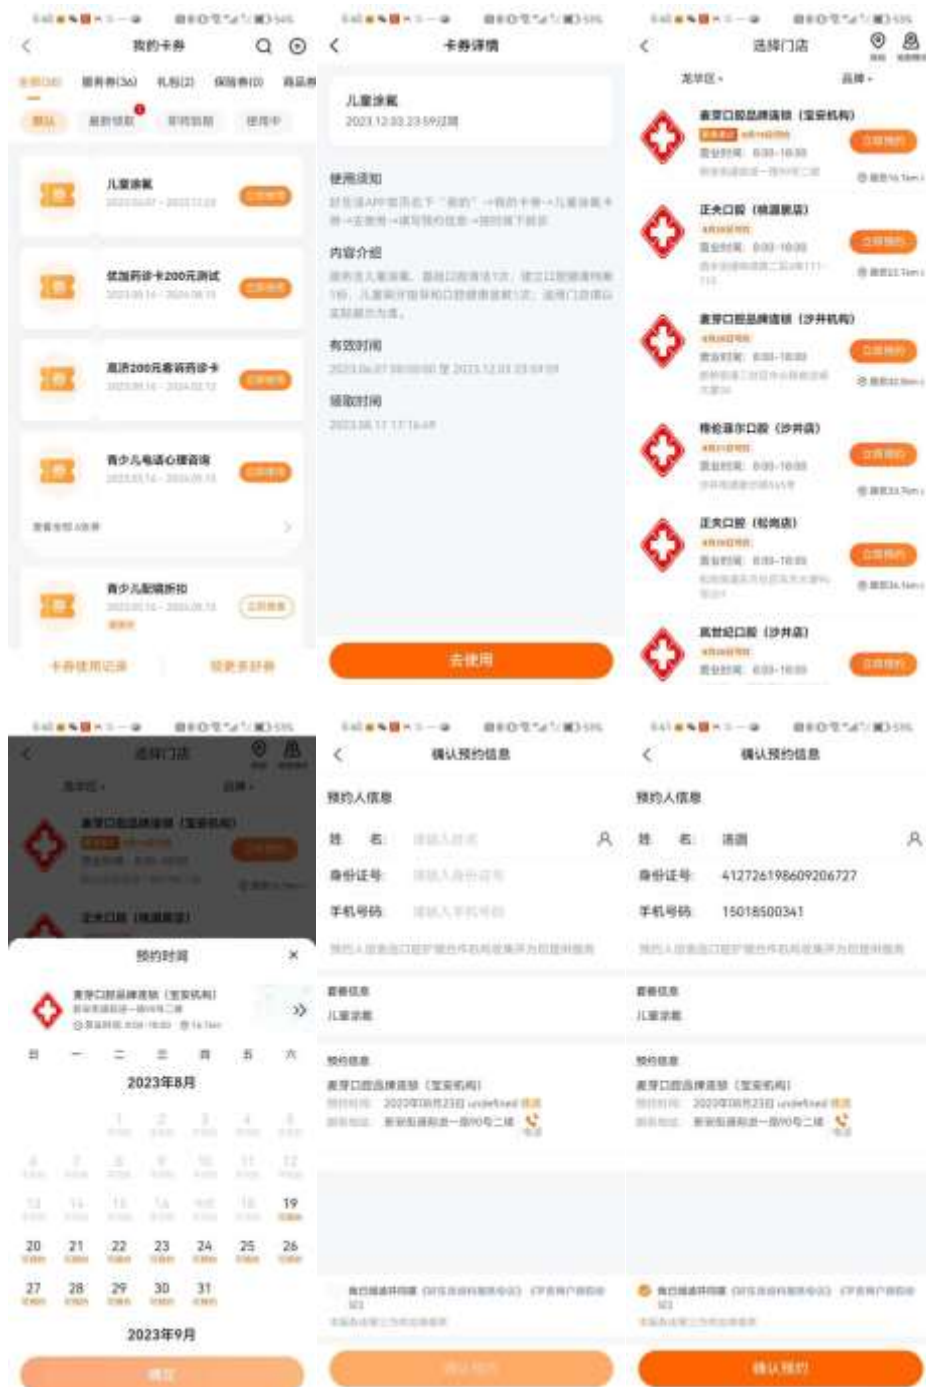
我的卡券

儿童涂氟

优加药诊卡200元测试

高济200元看病药诊卡

青少儿电话心理咨询

青少儿配镜折扣

卡券使用记录

领更多好券

卡券详情

儿童涂氟

2023.12.03 23:59过期

使用须知

内容介绍

有效时间

领取时间

去使用

选择门店

龙华区

品牌

麦芽口腔品牌连锁（宝安机构）

正夫口腔（横岗胜蓝）

麦芽口腔品牌连锁（沙井机构）

格伦菲尔口腔（沙井店）

正夫口腔（松岗店）

高世纪口腔（沙井店）

立即预约

选择门店

麦芽口腔品牌连锁（宝安机构）

正夫口腔（横岗胜蓝）

预约时间

×

麦芽口腔品牌连锁（宝安机构）

日 一 二 三 四 五 六

2023年8月

1 2 3 4 5

6 7 8 9 10 11 12

13 14 15 16 17 18 19

20 21 22 23 24 25 26

27 28 29 30 31

2023年9月

确定

确认预约信息

预约人信息

姓 名

身份证号

手机号码

套餐信息

儿童涂氟

预约信息

麦芽口腔品牌连锁（宝安机构）

2023年08月23日 undefined

确认预约

确认预约信息

预约人信息

姓 名 清圆

身份证号 412726198609206727

手机号码 15018500341

套餐信息

儿童涂氟

预约信息

麦芽口腔品牌连锁（宝安机构）

2023年08月23日 undefined

确认预约